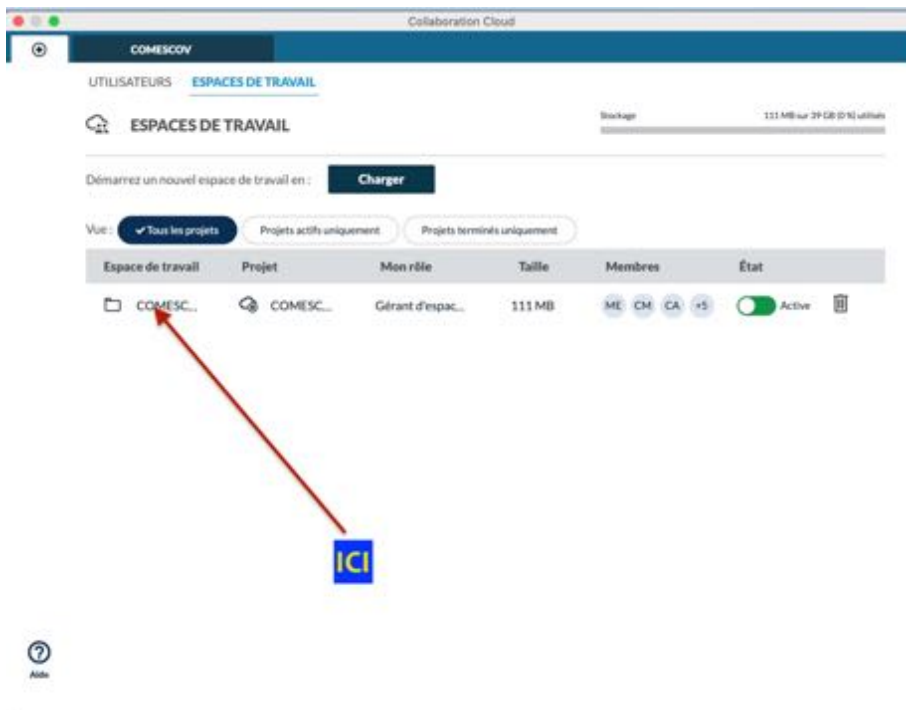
Collaboration Cloud

COMESCOV

UTILISATEURS ESPACES DE TRAVAIL

ESPACES DE TRAVAIL

Stockage 111 MB sur 29 GB (0 %) utilisés

Démarrez un nouvel espace de travail en : Charger

Vue : ✓Tous les projets Projets actifs uniquement Projets terminés uniquement

| Espace de travail | Projet | Mon rôle | Taille | Membres | État |
|---|---|---|---|---|---|
| COMESC... | COMESC... | Gérant d'espac... | 111 MB | ME CM CA +5 | Active |

ICI

Aide